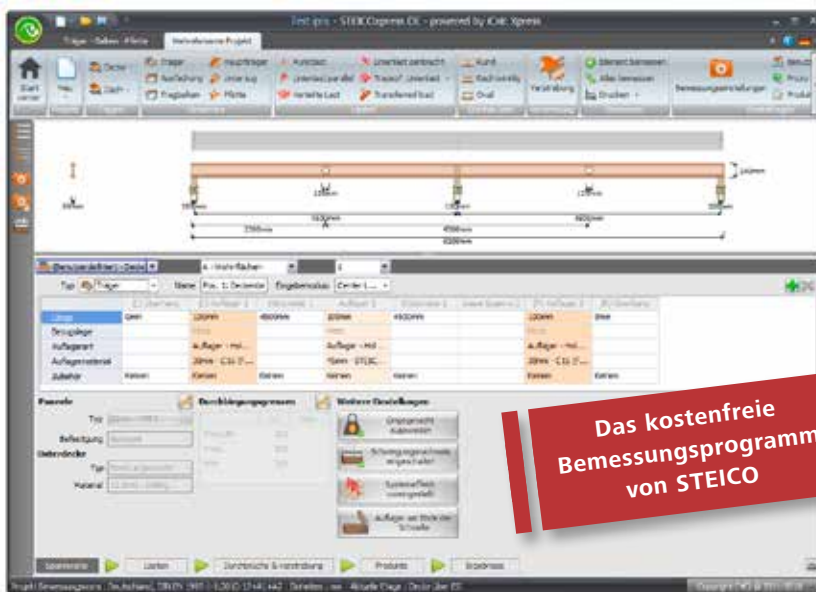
Test.ipro - STEICOxpress EC - powered by iCAD Xpress

Träger - Balken - Pfette

Verbunden Projekt

Start seiner

Neu

Decke

Dach

Träger

Auflagerung

Pfette

Hauptträger

Unterzug

Pfette

Punktlast

Linienlast parallel

Verteilte Last

Linienlast senkrecht

Trapezf. Linienlast

Transferred load

Rund

Rechteckig

Oval

Verstärkung

Element bemessen

Alles bemessen

Drucken

Bemessungseinstellungen

140mm

Das kostenfreie Bemessungsprogramm von STEICO

Typ

Träger

Name

Pos. 1 Decke

Länge

Auflager

Auflagerart

Auflagermaterial

Auflager - Holz

Keinen

Durchbiegungsgrenzen

Weitere Einstellungen

Typ

Befestigung

Unterdecke

Typ

Material

Eigengewicht

Schwingungsnachweis

Auflager am Ende der Schwelle

Startseite

Lasten

Durchbiegung & Kontrolle

Produkte

Ergebnisse